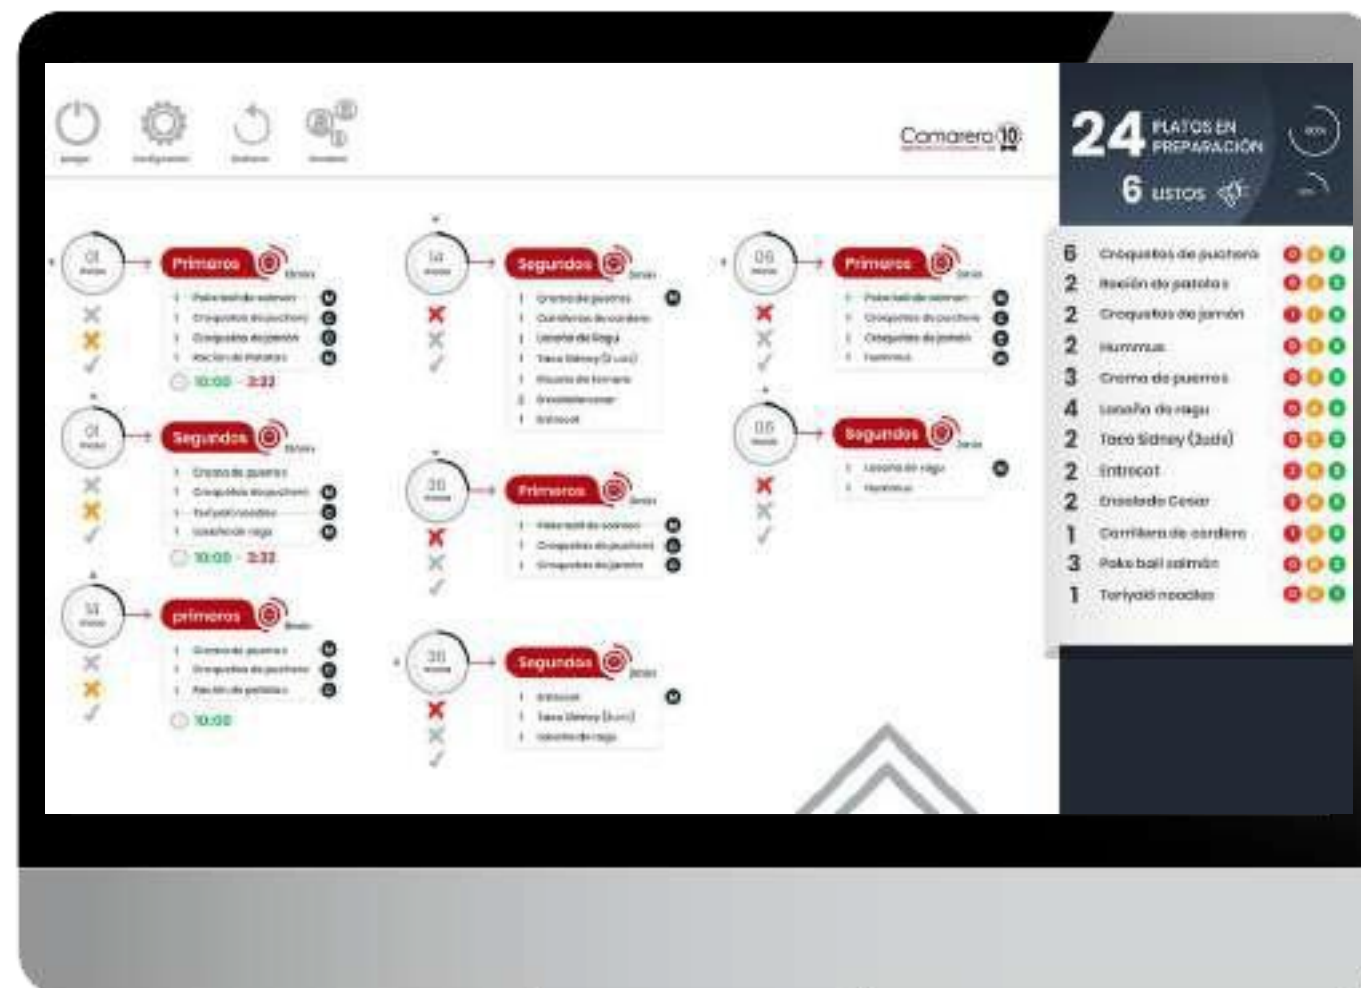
Apagar Configuración Deshacer Comandas

Camarero10

24 PLATOS EN PREPARACIÓN

6 LISTOS

01 Primeros
1 Poke bowl de salmon
1 Croquetas de puchero
1 Croquetas de jamón
1 Ración de Patatas
10:00 3:32

01 Segundos
1 Crema de puerros
1 Croquetas de puchero
1 Teriyaki noodles
1 Lasaña de ragu
10:00 3:32

14 primeros
1 Crema de puerros
1 Croquetas de puchero
1 Ración de patatas
10:00

14 Segundos
1 Crema de puerros
1 Carrillera de cordero
1 Lasaña de Ragu
1 Taco Sidney (2 uds)
1 Ración de tomate
2 Ensalada cesar
1 Entrecot

36 Primeros
1 Poke ball de salmon
1 Croquetas de puchero
1 Croquetas de jamón

36 Segundos
1 Entrecot
1 Taco Sidney (2uds)
1 Lasaña de ragu

06 Primeros
1 Poke ball de salmon
1 Croquetas de puchero
1 Croquetas de jamón
1 Hummus

06 Segundos
1 Lasaña de ragu
1 Hummus

6 Croquetas de puchero
2 Ración de patatas
2 Croquetas de jamón
2 Hummus
3 Crema de puerros
4 Lasaña de ragu
2 Taco Sidney (2uds)
2 Entrecot
2 Ensalada Cesar
1 Carrillera de cordero
3 Poke ball salmón
1 Teriyaki noodles